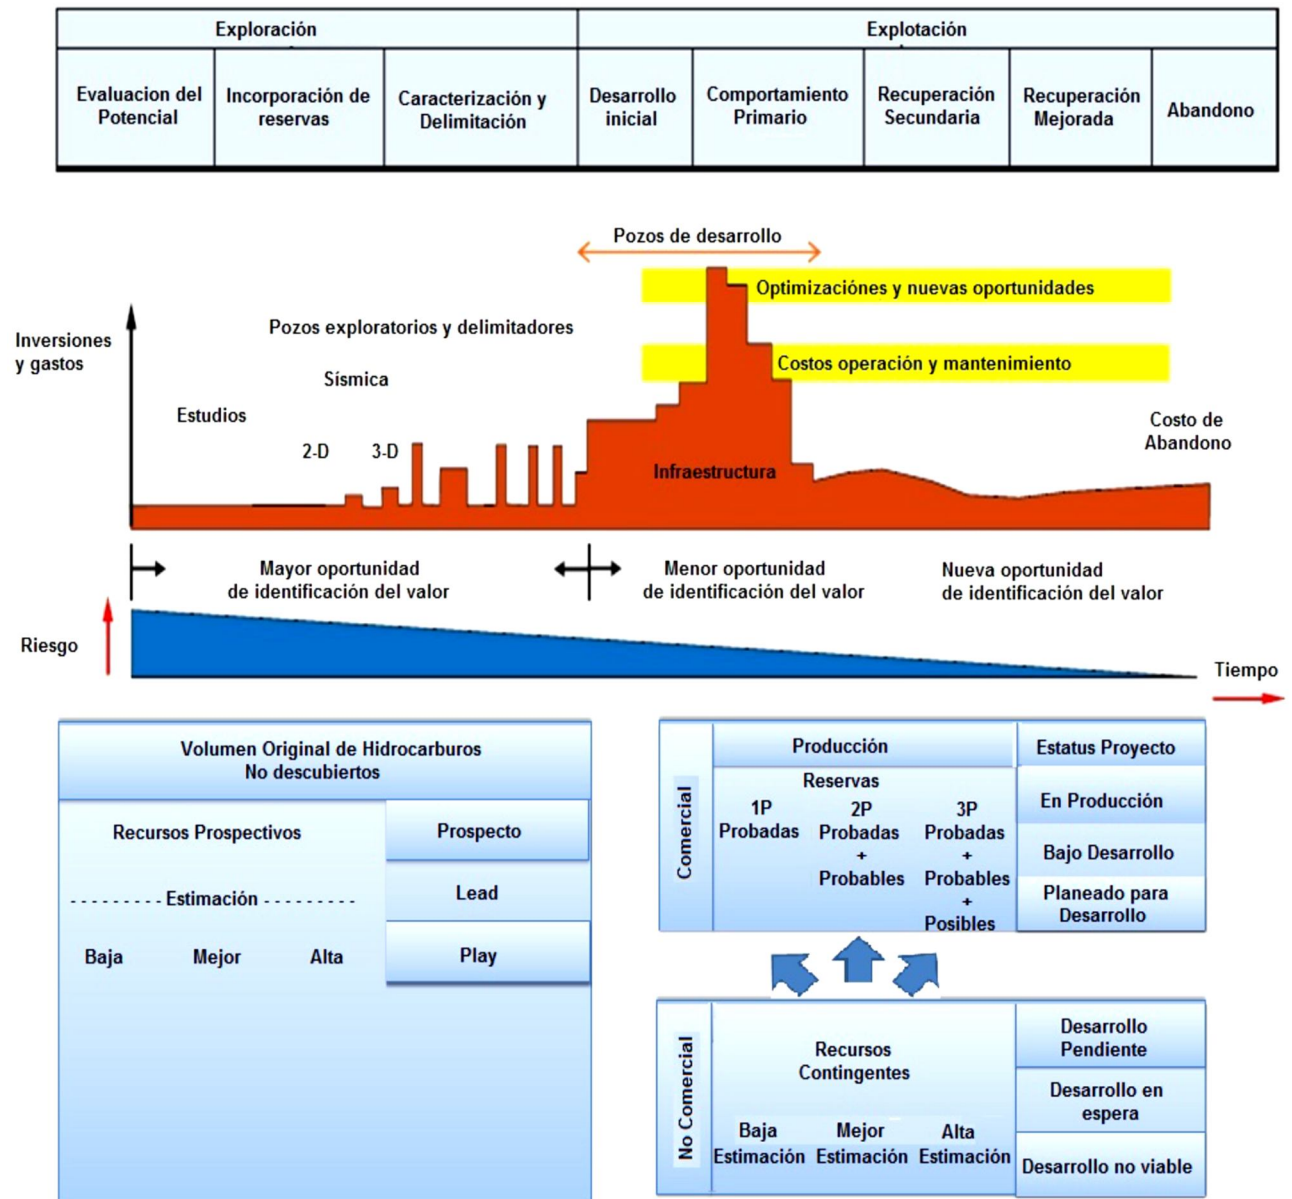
| Exploración | | | Explotación | | | | |
|---|---|---|---|---|---|---|---|
| Evaluacion del Potencial | Incorporación de reservas | Caracterización y Delimitación | Desarrollo inicial | Comportamiento Primario | Recuperación Secundaria | Recuperación Mejorada | Abandono |

Pozos de desarrollo

Optimizaciónes y nuevas oportunidades

Costos operación y mantenimiento

Inversiones y gastos

Pozos exploratorios y delimitadores

Sísmica

Estudios

2-D

3-D

Infraestructura

Costo de Abandono

Mayor oportunidad de identificación del valor

Menor oportunidad de identificación del valor

Nueva oportunidad de identificación del valor

Riesgo

Tiempo

Volumen Original de Hidrocarburos No descubiertos

Recursos Prospectivos

Prospecto

Lead

Play

- - - - - - - - - Estimación - - - - - - - - -

Baja Mejor Alta

Comercial

Producción

Estatus Proyecto

Reservas

1P Probadas

2P Probadas + Probables

3P Probadas + Probables + Posibles

En Producción

Bajo Desarrollo

Planeado para Desarrollo

No Comercial

Recursos Contingentes

Baja Estimación Mejor Estimación Alta Estimación

Desarrollo Pendiente

Desarrollo en espera

Desarrollo no viable